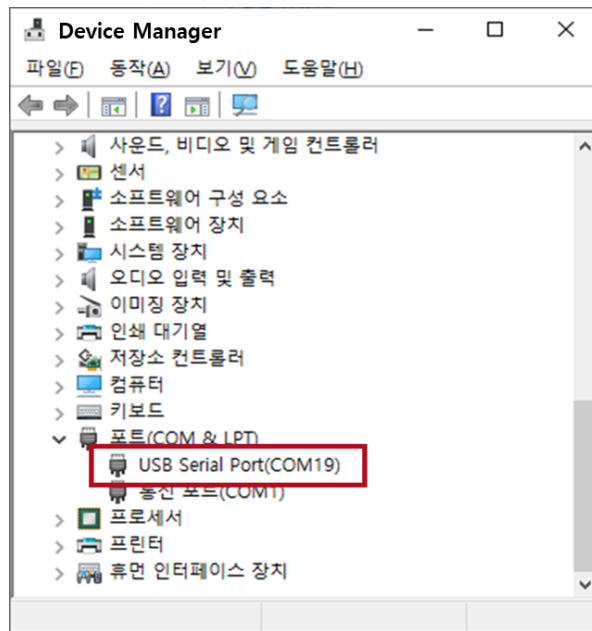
Device Manager

파일(F) 동작(A) 보기(V) 도움말(H)

사운드, 비디오 및 게임 컨트롤러
센서
소프트웨어 구성 요소
소프트웨어 장치
시스템 장치
오디오 입력 및 출력
이미징 장치
인쇄 대기열
저장소 컨트롤러
컴퓨터
키보드
포트(COM & LPT)
USB Serial Port(COM19)
통신 포트(COM1)
프로세서
프린터
휴먼 인터페이스 장치